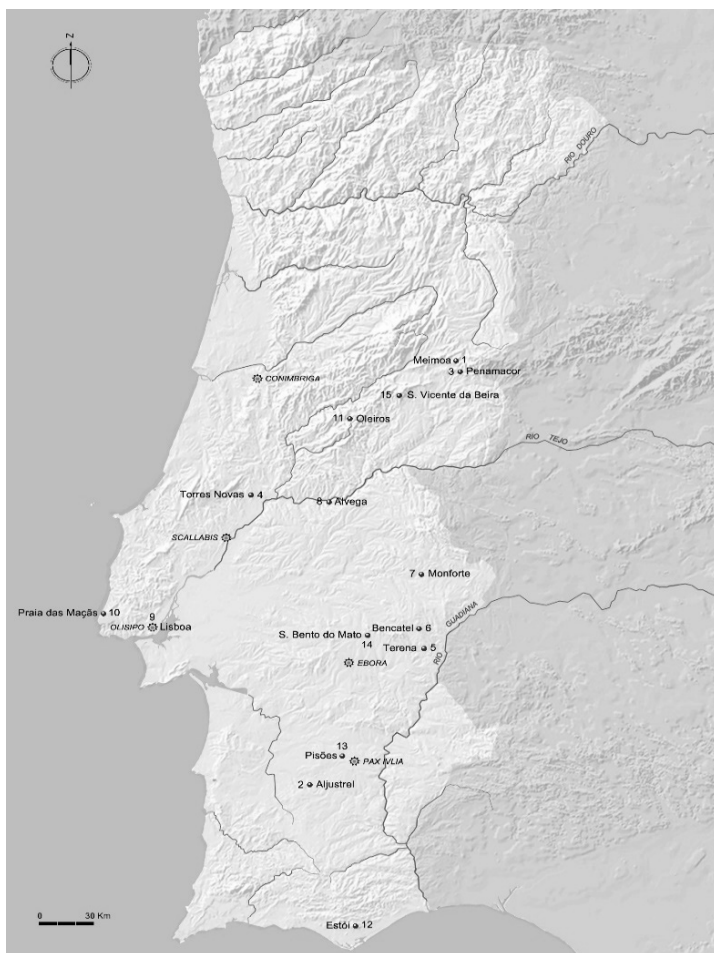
N

RIO DOURO

Meimoa 1
3 Penamacor
CONIMBRIGA
15 S. Vicente da Beira
11 Oleiros
RIO TEJO
Torres Novas 4
8 Alvega
SCALLABIS
7 Monforte
Praia das Maçãs 10
9
OLISIPO Lisboa
S. Bento do Mato
Bencatel 6
GUADIANA
14
Terena 5
RIO
EBORA
13
Pisões
PAX IVLIA
2 Aljustrel

0 30 Km

Estói 12